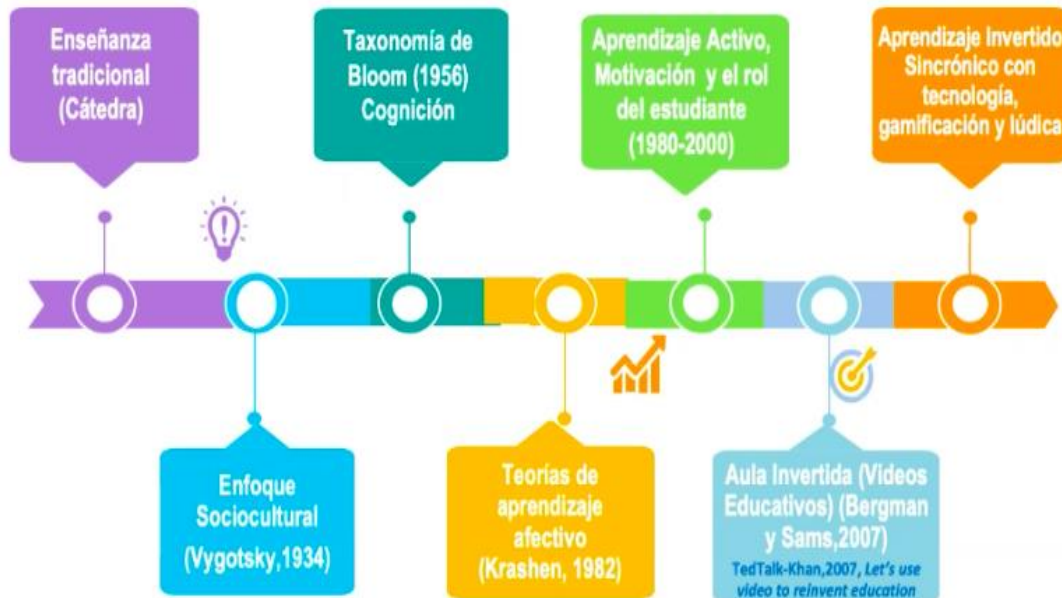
Enseñanza tradicional (Cátedra)

Taxonomía de Bloom (1956) Cognición

Aprendizaje Activo, Motivación y el rol del estudiante (1980-2000)

Aprendizaje Invertido Sincrónico con tecnología, gamificación y lúdica

Enfoque Sociocultural (Vygotsky,1934)

Teorías de aprendizaje afectivo (Krashen, 1982)

Aula Invertida (Videos Educativos) (Bergman y Sams,2007)
TedTalk-Khan,2007, *Let's use video to reinvent education*